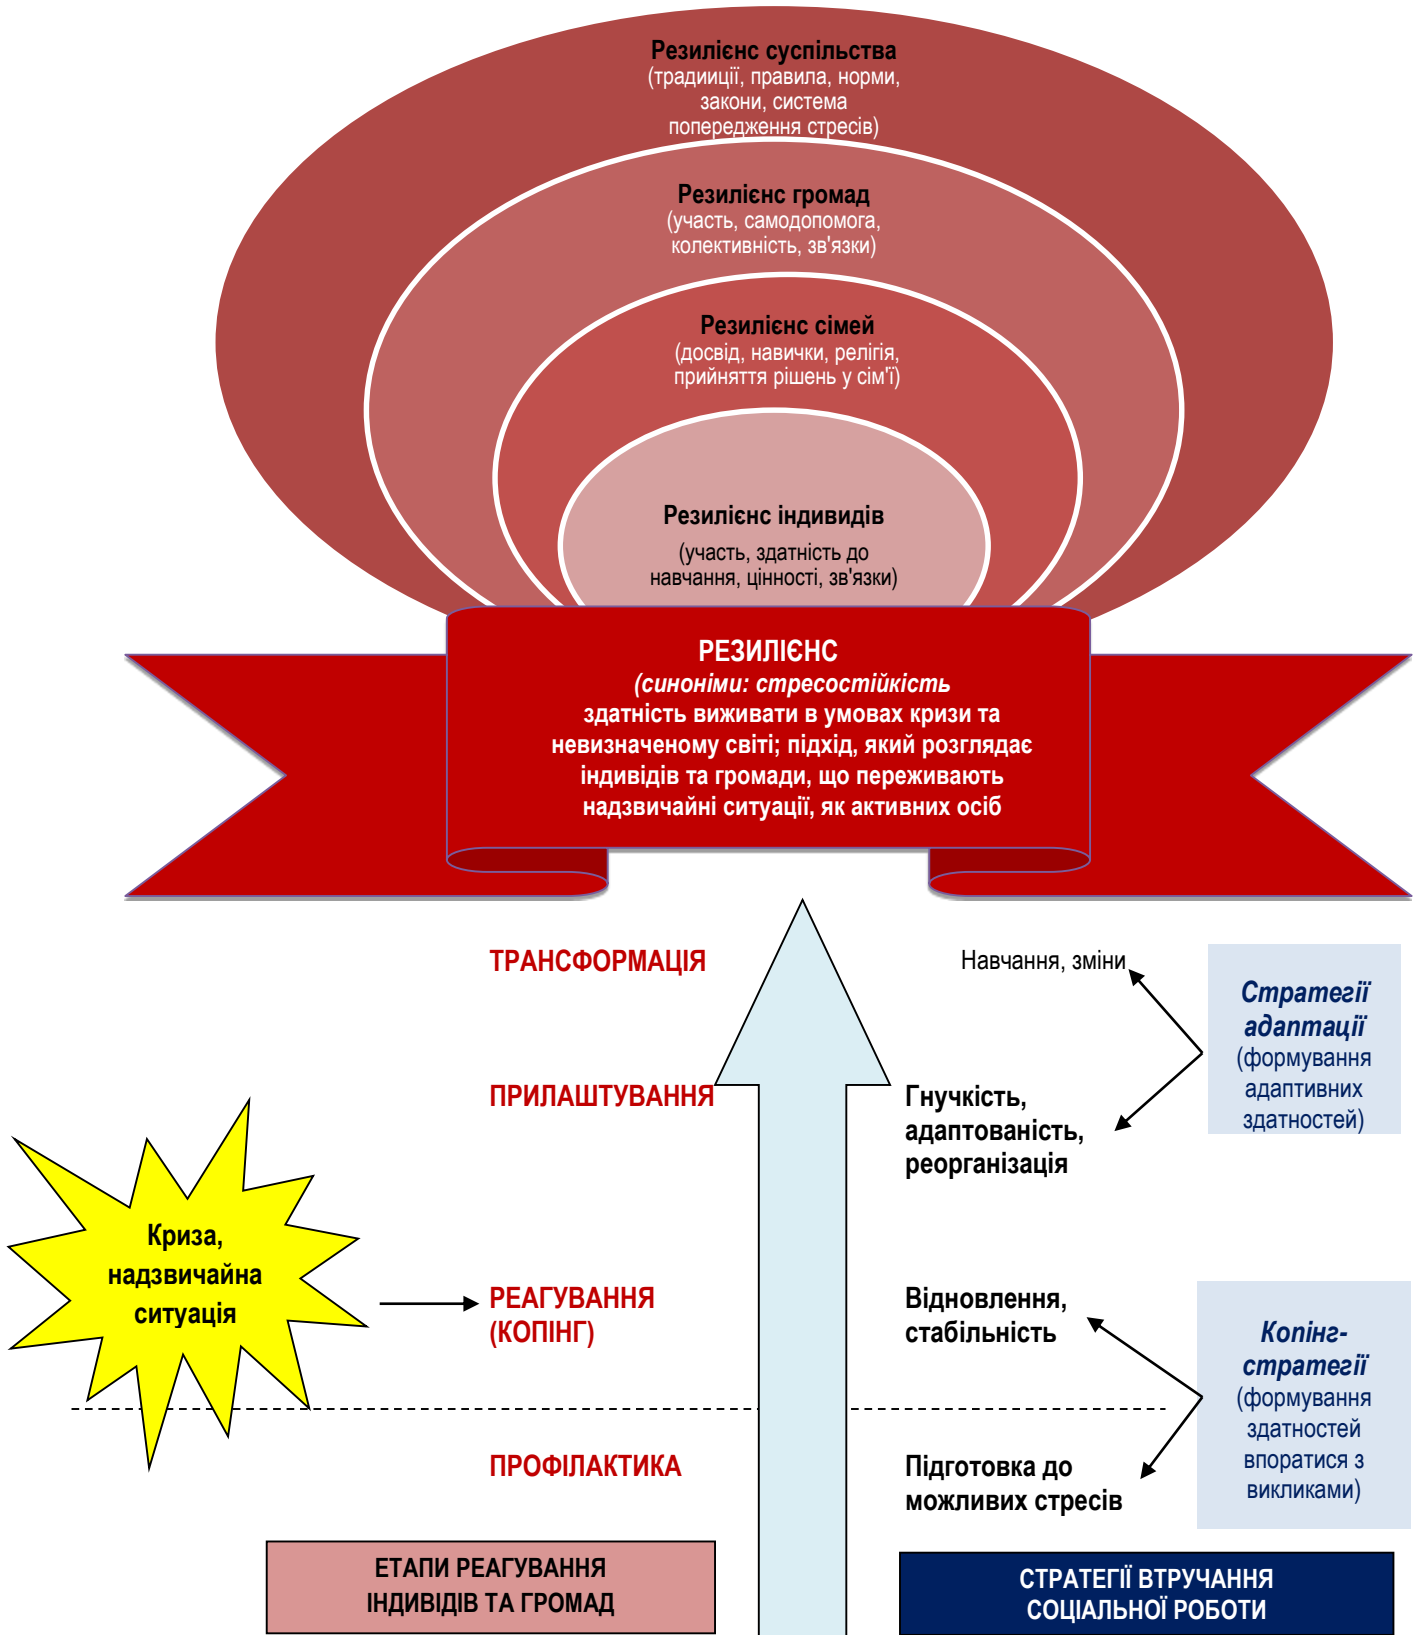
Резилієнс суспільства
(традиції, правила, норми, закони, система попередження стресів)

Резилієнс громад
(участь, самодопомога, колективність, зв'язки)

Резилієнс сімей
(досвід, навички, релігія, прийняття рішень у сім'ї)

Резилієнс індивидів
(участь, здатність до навчання, цінності, зв'язки)

РЕЗИЛІЄНС
(синоніми: стресостійкість
здатність виживати в умовах кризи та невизначеному світі; підхід, який розглядає індивідів та громади, що переживають надзвичайні ситуації, як активних осіб

ТРАНСФОРМАЦІЯ

Навчання, зміни

Стратегії адаптації
(формування адаптивних здатностей)

ПРИЛАШТУВАННЯ

Гнучкість, адаптованість, реорганізація

Криза, надзвичайна ситуація

РЕАГУВАННЯ (КОПІНГ)

Відновлення, стабільність

Копінг-стратегії
(формування здатностей впоратися з викликами)

ПРОФІЛАКТИКА

Підготовка до можливих стресів

ЕТАПИ РЕАГУВАННЯ ІНДИВІДІВ ТА ГРОМАД

СТРАТЕГІЇ ВТРУЧАННЯ СОЦІАЛЬНОЇ РОБОТИ